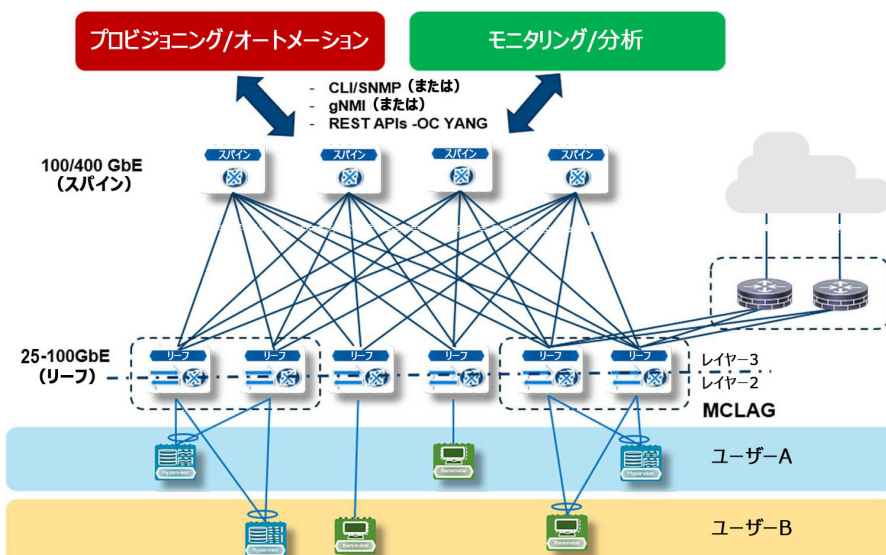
プロビジョニング/オートメーション

モニタリング/分析

- CLI/SNMP（または）
- gNMI（または）
- REST APIs -OC YANG

100/400 GbE
（スパイン）

スパイン

スパイン

スパイン

スパイン

25-100GbE
（リーフ）

リーフ

リーフ

リーフ

リーフ

リーフ

リーフ

レイヤー3
レイヤー2

MCLAG

ユーザーA

ユーザーB

Hypervisor

Baremetal

Hypervisor

Hypervisor

Baremetal

Baremetal